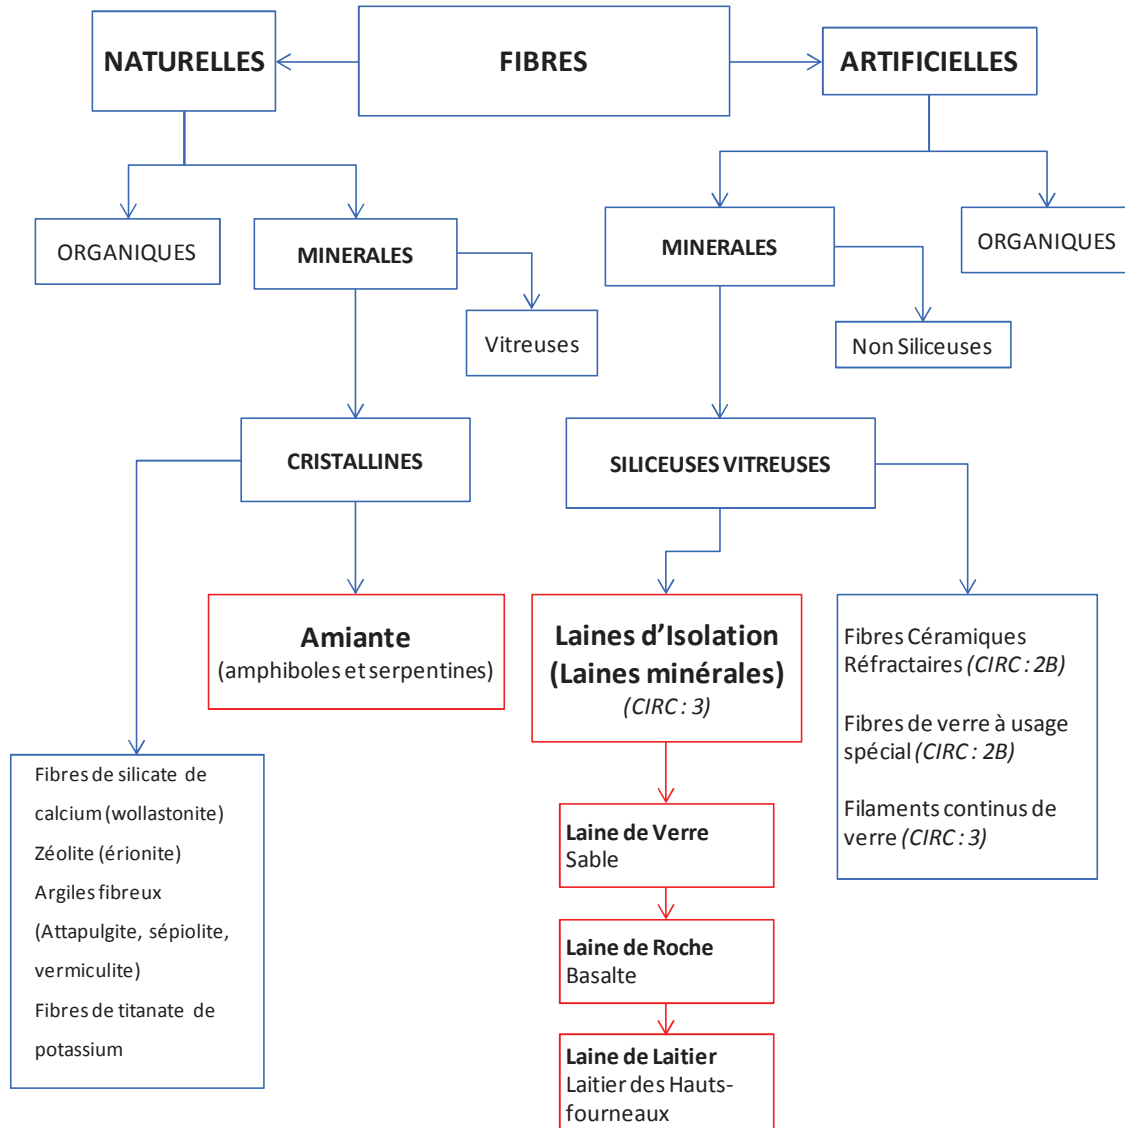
NATURELLES

FIBRES

ARTIFICIELLES

ORGANIQUES

MINERALES

Vitreuses

CRISTALLINES

Amiante
(amphiboles et serpentines)

Fibres de silicate de calcium (wollastonite)
Zéolite (érionite)
Argiles fibreux (Attapulgite, sépiolite, vermiculite)
Fibres de titanate de potassium

MINERALES

ORGANIQUES

Non Siliceuses

SILICEUSES VITREUSES

Laines d'Isolation
(Laines minérales)
(CIRC : 3)

Fibres Céramiques Réfractaires (CIRC : 2B)

Fibres de verre à usage spécial (CIRC : 2B)

Filaments continus de verre (CIRC : 3)

Laine de Verre
Sable

Laine de Roche
Basalte

Laine de Laitier
Laitier des Hauts-fourneaux